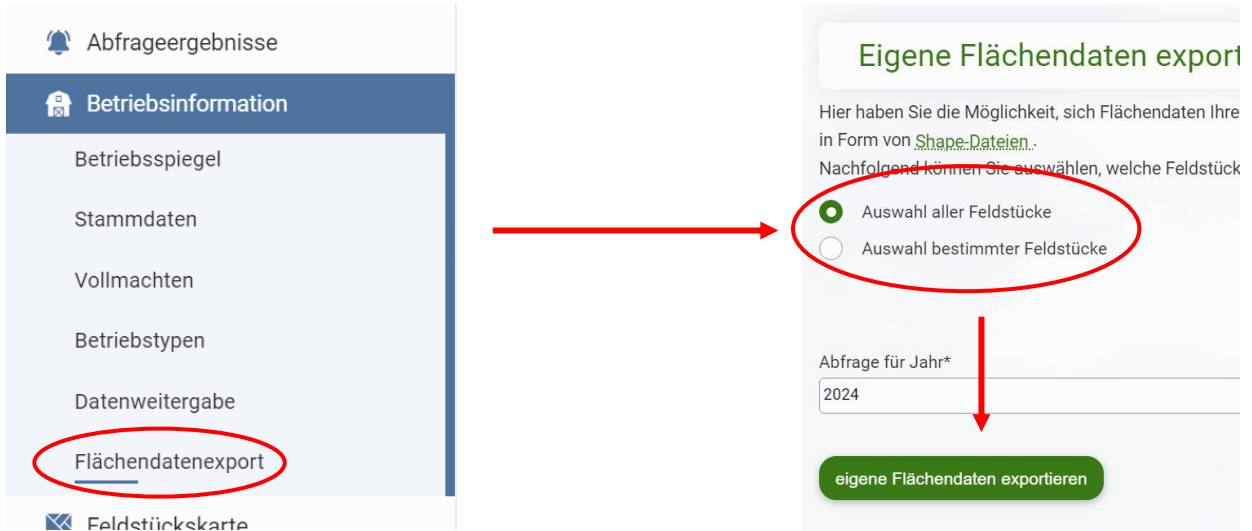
Abfrageergebnisse

Betriebsinformation

Betriebsspiegel

Stammdaten

Vollmachten

Betriebstypen

Datenweitergabe

Flächendatenexport

Feldstückskarte

Eigene Flächendaten export

Hier haben Sie die Möglichkeit, sich Flächendaten Ihre in Form von Shape-Dateien .

Nachfolgend können Sie auswählen, welche Feldstück

Auswahl aller Feldstücke

Auswahl bestimmter Feldstücke

Abfrage für Jahr*

2024

eigene Flächendaten exportieren